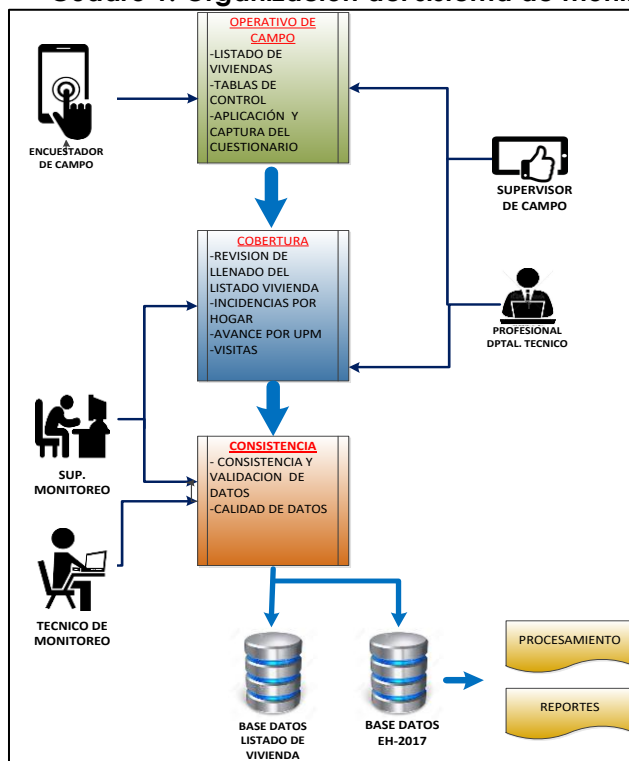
Cuadro 1: Organización del sistema de monitoreo

OPERATIVO DE CAMPO
-LISTADO DE VIVIENDAS
-TABLAS DE CONTROL
-APLICACIÓN Y CAPTURA DEL CUESTIONARIO

ENCUESTADOR DE CAMPO

SUPERVISOR DE CAMPO

COBERTURA
-REVISION DE LLENADO DEL LISTADO VIVIENDA
-INCIDENCIAS POR HOGAR
-AVANCE POR UPM
-VISITAS

PROFESIONAL DPTAL. TECNICO

SUP. MONITOREO

CONSISTENCIA
- CONSISTENCIA Y VALIDACION DE DATOS
-CALIDAD DE DATOS

TECNICO DE MONITOREO

BASE DATOS LISTADO DE VIVIENDA

BASE DATOS EH-2017

PROCESAMIENTO

REPORTES